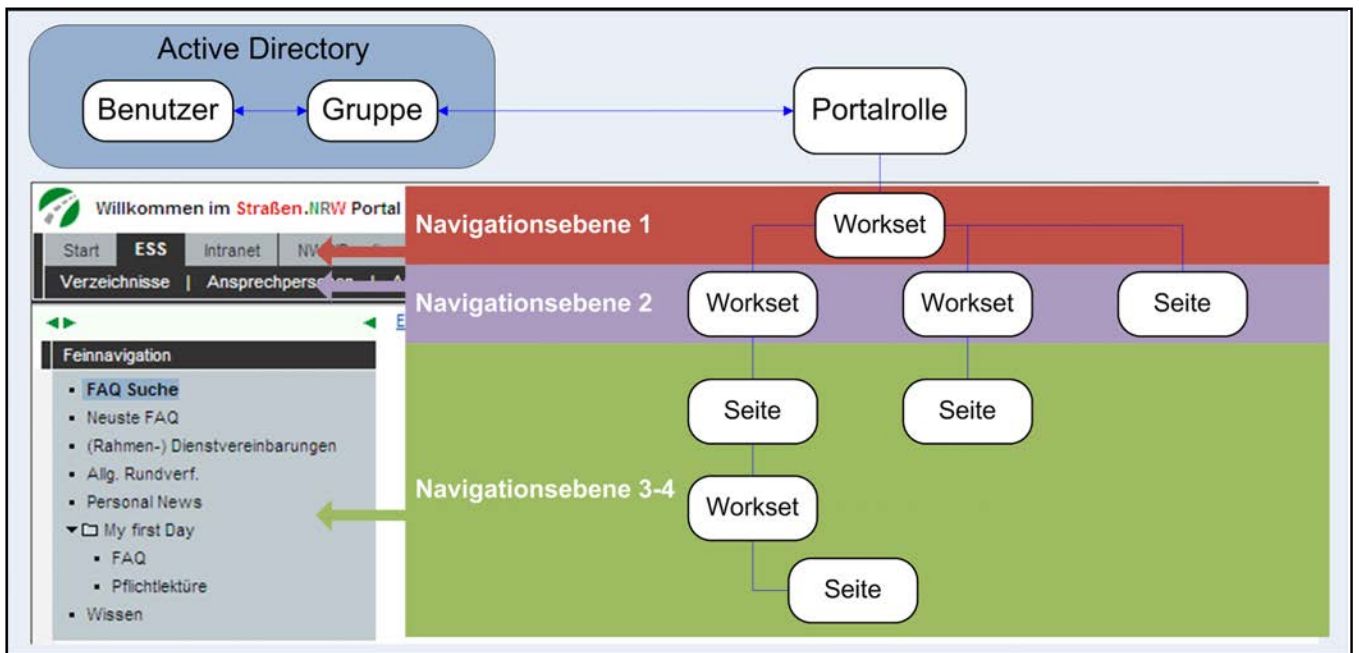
Active Directory

Benutzer

Gruppe

Portalrolle

Willkommen im Straßen.NRW Portal

Start ESS Intranet NW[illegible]

Verzeichnisse | Ansprechpers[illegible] | A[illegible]

Feinnavigation

- FAQ Suche
- Neuste FAQ
- (Rahmen-) Dienstvereinbarungen
- Allg. Rundverf.
- Personal News
- My first Day
  - FAQ
  - Pflichtlektüre
- Wissen

Navigationsebene 1

Workset

Navigationsebene 2

Workset

Workset

Seite

Seite

Seite

Navigationsebene 3-4

Workset

Seite